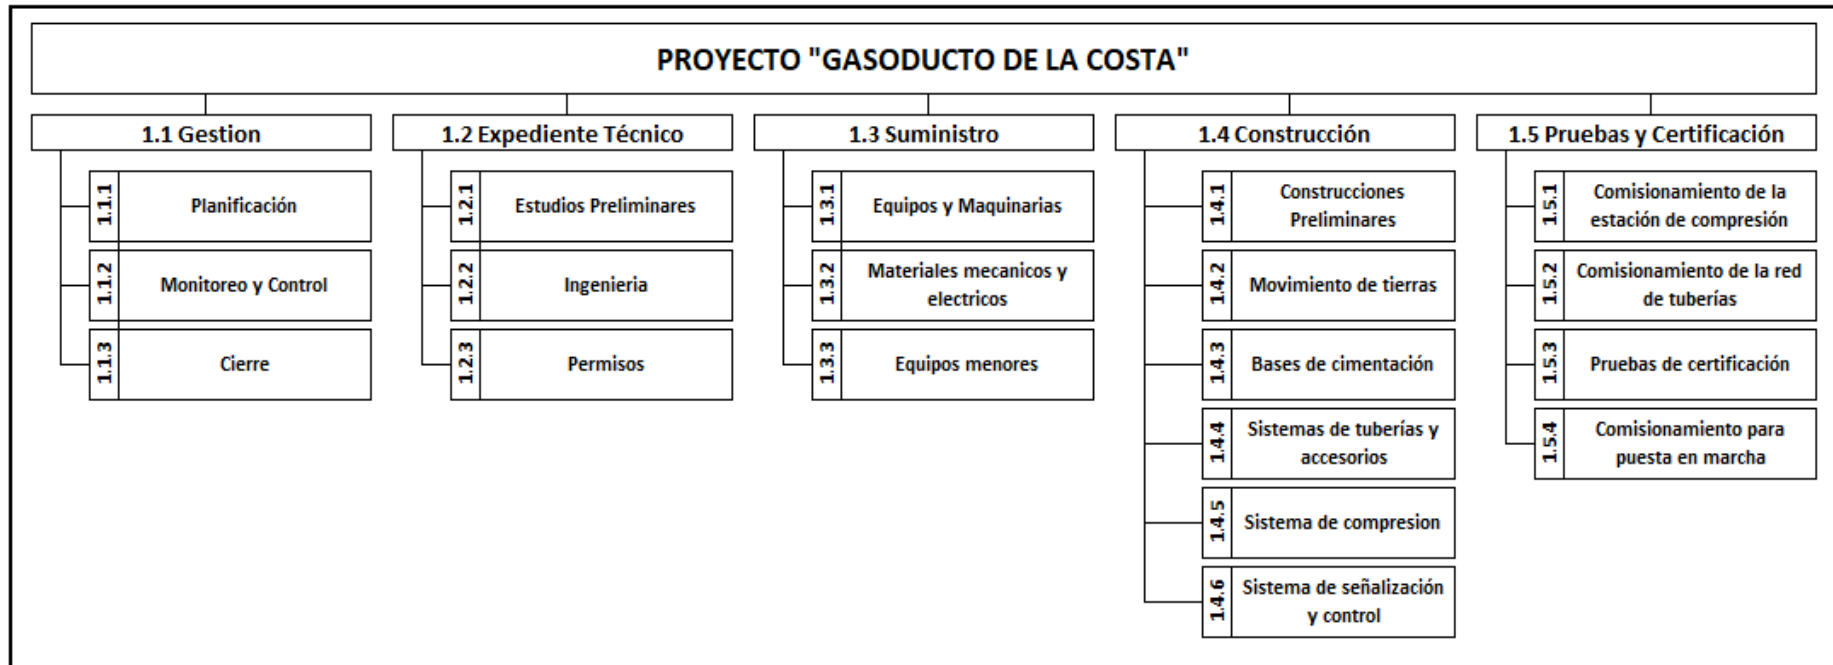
PROYECTO "GASODUCTO DE LA COSTA"

1.1 Gestion

1.1.1 Planificación

1.1.2 Monitoreo y Control

1.1.3 Cierre

1.2 Expediente Técnico

1.2.1 Estudios Preliminares

1.2.2 Ingenieria

1.2.3 Permisos

1.3 Suministro

1.3.1 Equipos y Maquinarias

1.3.2 Materiales mecanicos y electricos

1.3.3 Equipos menores

1.4 Construcción

1.4.1 Construcciones Preliminares

1.4.2 Movimiento de tierras

1.4.3 Bases de cimentación

1.4.4 Sistemas de tuberías y accesorios

1.4.5 Sistema de compresion

1.4.6 Sistema de señalización y control

1.5 Pruebas y Certificación

1.5.1 Comisionamiento de la estación de compresión

1.5.2 Comisionamiento de la red de tuberías

1.5.3 Pruebas de certificación

1.5.4 Comisionamiento para puesta en marcha